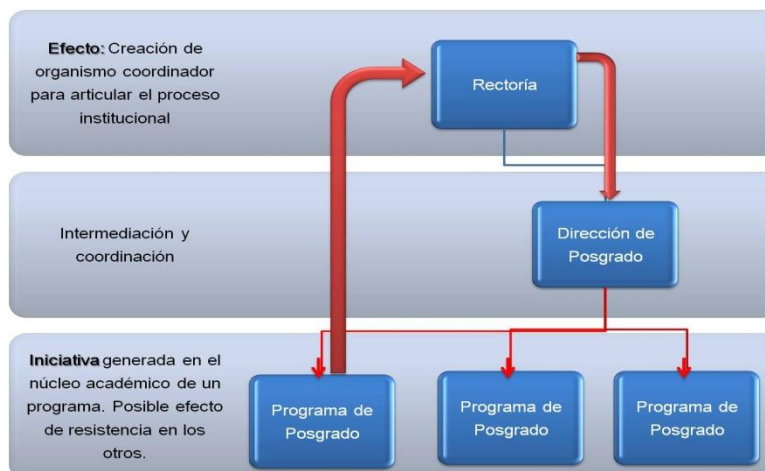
**Efecto:** Creación de organismo coordinador para articular el proceso institucional

Rectoría

Intermediación y coordinación

Dirección de Posgrado

**Iniciativa** generada en el núcleo académico de un programa. Posible efecto de resistencia en los otros.

Programa de Posgrado

Programa de Posgrado

Programa de Posgrado